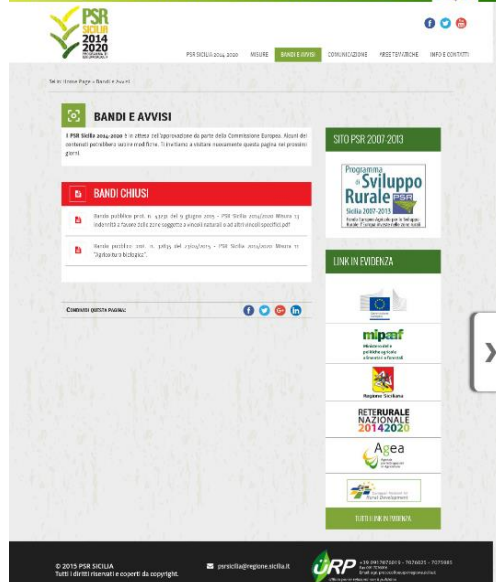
PSR SICILIA 2014 2020

PSR SICILIA 2014 2020 | MISURE | BANDI E AVVISI | COMUNICAZIONE | AREE TEMATICHE | INFO E CONTATTI

Sei in: Home Page » Bandi e Avvisi

BANDI E AVVISI

Il PSR Sicilia 2014-2020 è in attesa dell'approvazione da parte della Commissione Europea. Alcuni dei contenuti potrebbero essere modificati. Ti invitiamo a visitare nuovamente questa pagina nei prossimi giorni.

BANDI CHIUSI

Bando pubblico prot. n. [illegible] del 9 giugno 2015 - PSR Sicilia 2014/2020 Misura 13 Indennità a favore delle zone soggette a vincoli naturali o ad altri vincoli specifici.pdf

Bando pubblico prot. n. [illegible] del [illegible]/2015 - PSR Sicilia 2014/2020 Misura 11 "Agricoltura biologica".

CONDIVIDI QUESTA PAGINA:

SITO PSR 2007-2013

Programma di Sviluppo Rurale Sicilia 2007-2013

LINK IN EVIDENZA

mipaaf

Regione Siciliana

RETE RURALE NAZIONALE 2014 2020

Agea

TUTTI I LINK IN EVIDENZA

© 2015 PSR SICILIA
Tutti i diritti riservati e coperti da copyright.

psrsicilia@regione.sicilia.it

URP